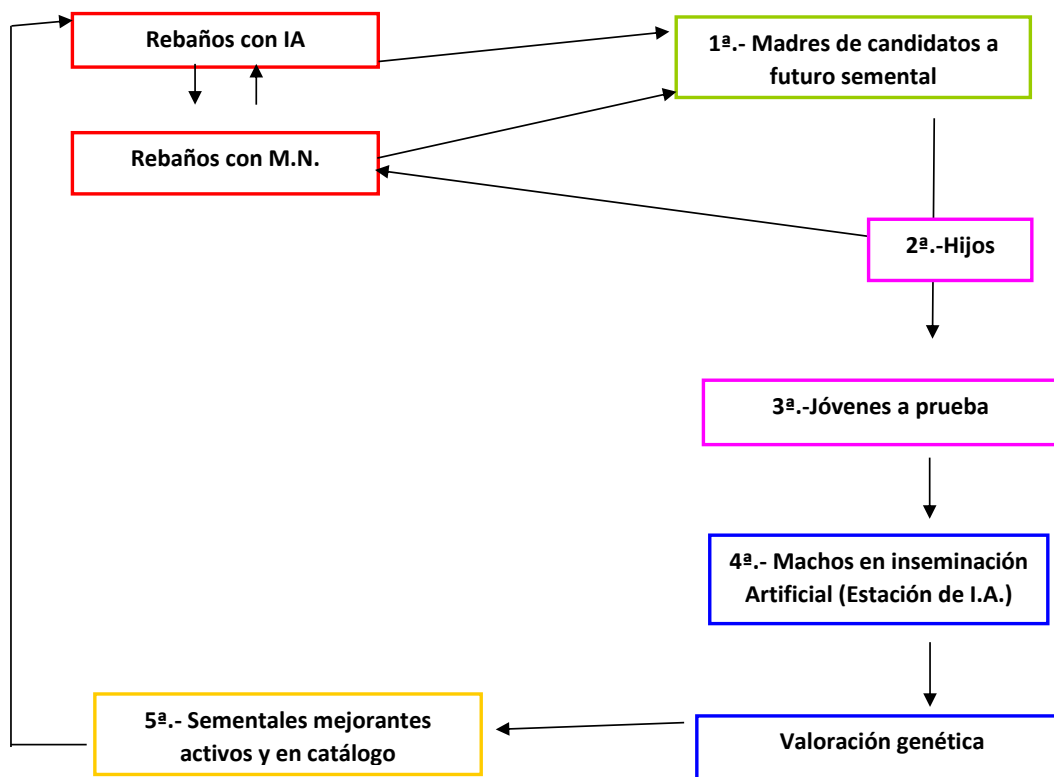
Rebaños con IA

1ª.- Madres de candidatos a futuro semental

Rebaños con M.N.

2ª.-Hijos

3ª.-Jóvenes a prueba

4ª.- Machos en inseminación Artificial (Estación de I.A.)

Valoración genética

5ª.- Sementales mejorantes activos y en catálogo